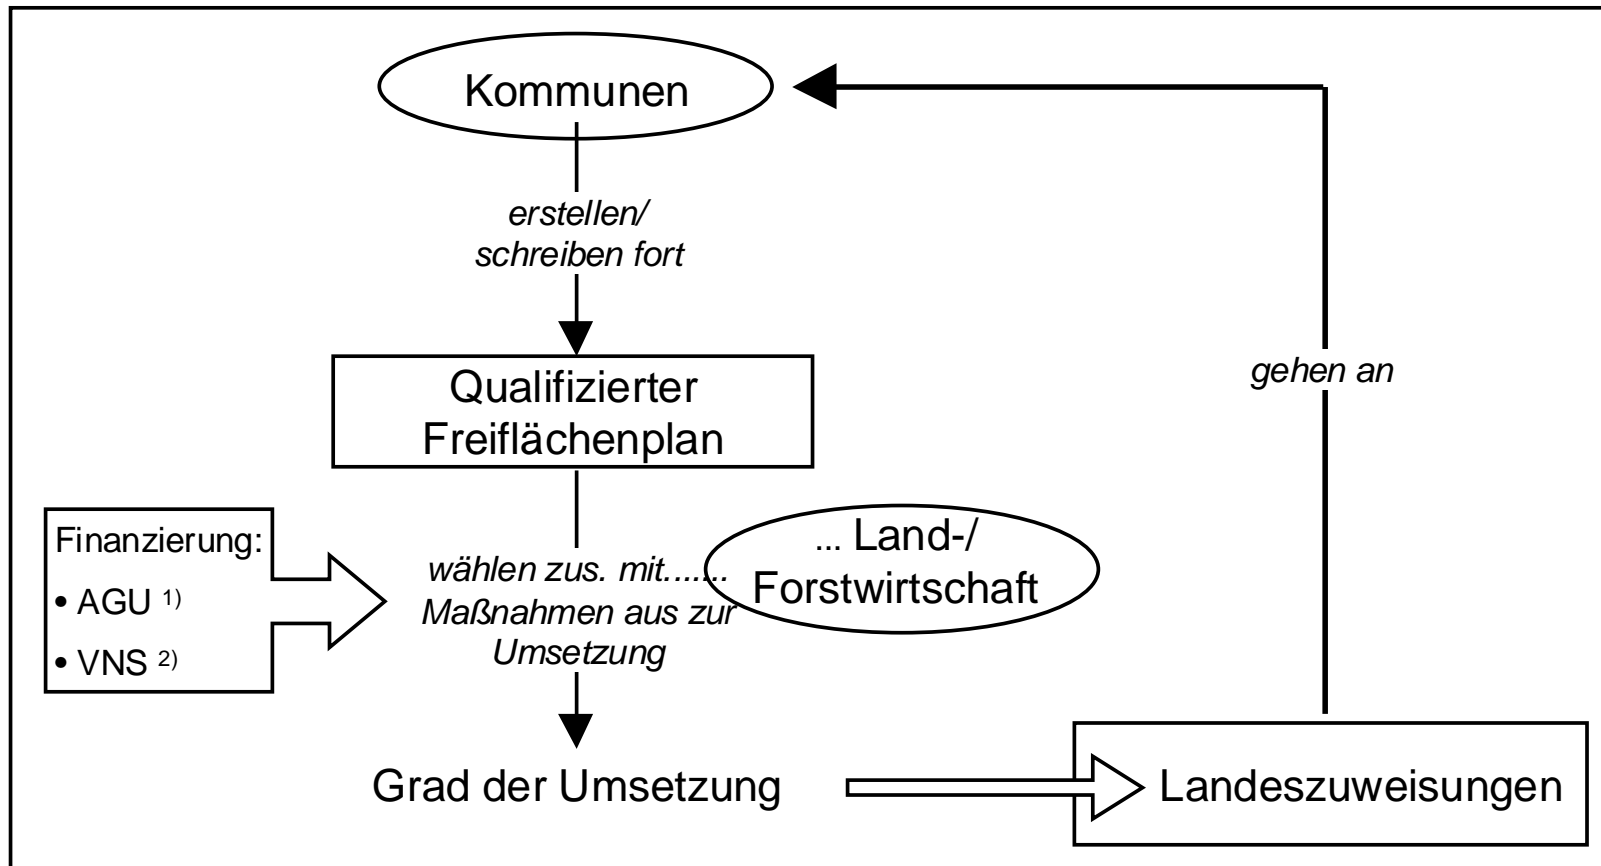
Kommunen

erstellen/ schreiben fort

Qualifizierter Freiflächenplan

Finanzierung:
• AGU $^{1)}$
• VNS $^{2)}$

wählen zus. mit......

... Land-/ Forstwirtschaft

Maßnahmen aus zur Umsetzung

Grad der Umsetzung

gehen an

Landeszuweisungen